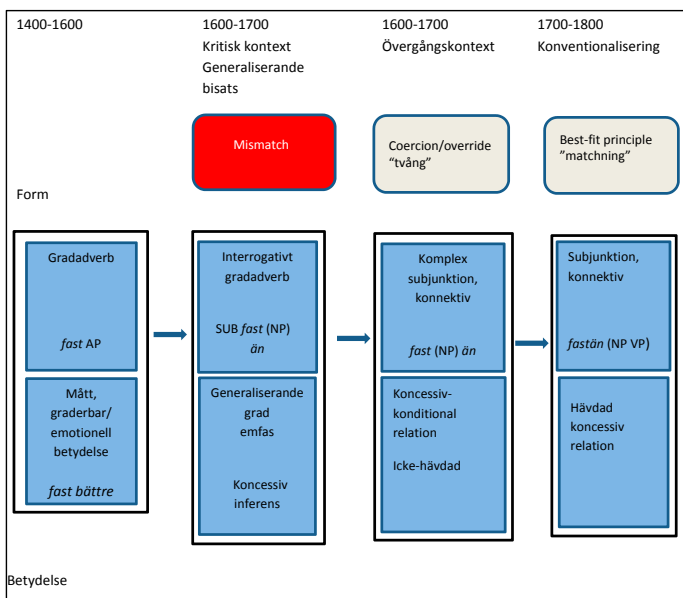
1400-1600

1600-1700
Kritisk kontext
Generaliserande bisats

1600-1700
Övergångskontext

1700-1800
Konventionalisering

Mismatch

Coercion/override "tvång"

Best-fit principle "matchning"

Form

Gradadverb

*fast* AP

Mått, graderbar/ emotionell betydelse

*fast bättre*

Interrogativt gradadverb

SUB *fast* (NP) *än*

Generaliserande grad emfas

Koncessiv inferens

Komplex subjunktion, konnektiv

*fast* (NP) *än*

Koncessiv-konditional relation

Icke-hävdad

Subjunktion, konnektiv

*fastän* (NP VP)

Hävdad koncessiv relation

Betydelse